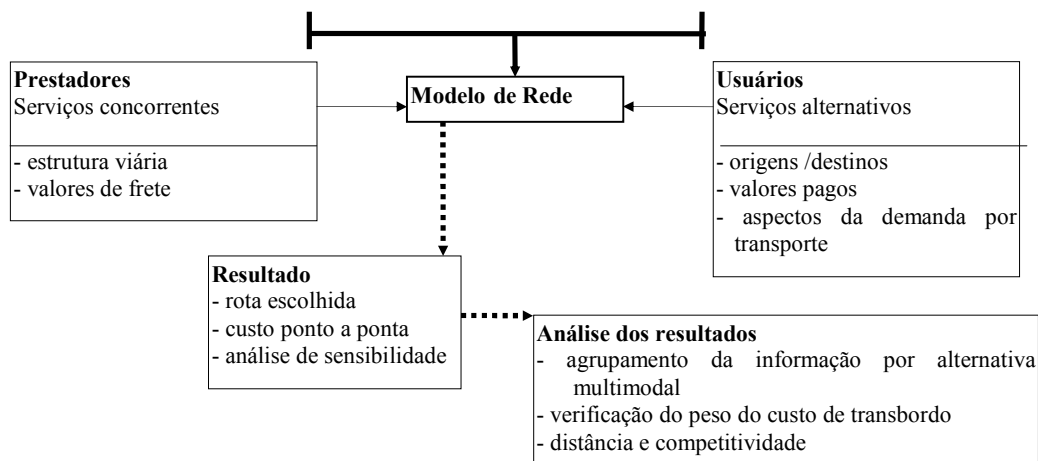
**Prestadores**
Serviços concorrentes

- estrutura viária
- valores de frete

**Modelo de Rede**

**Usuários**
Serviços alternativos

- origens /destinos
- valores pagos
- aspectos da demanda por transporte

**Resultado**
- rota escolhida
- custo ponto a ponta
- análise de sensibilidade

**Análise dos resultados**
- agrupamento da informação por alternativa multimodal
- verificação do peso do custo de transbordo
- distância e competitividade